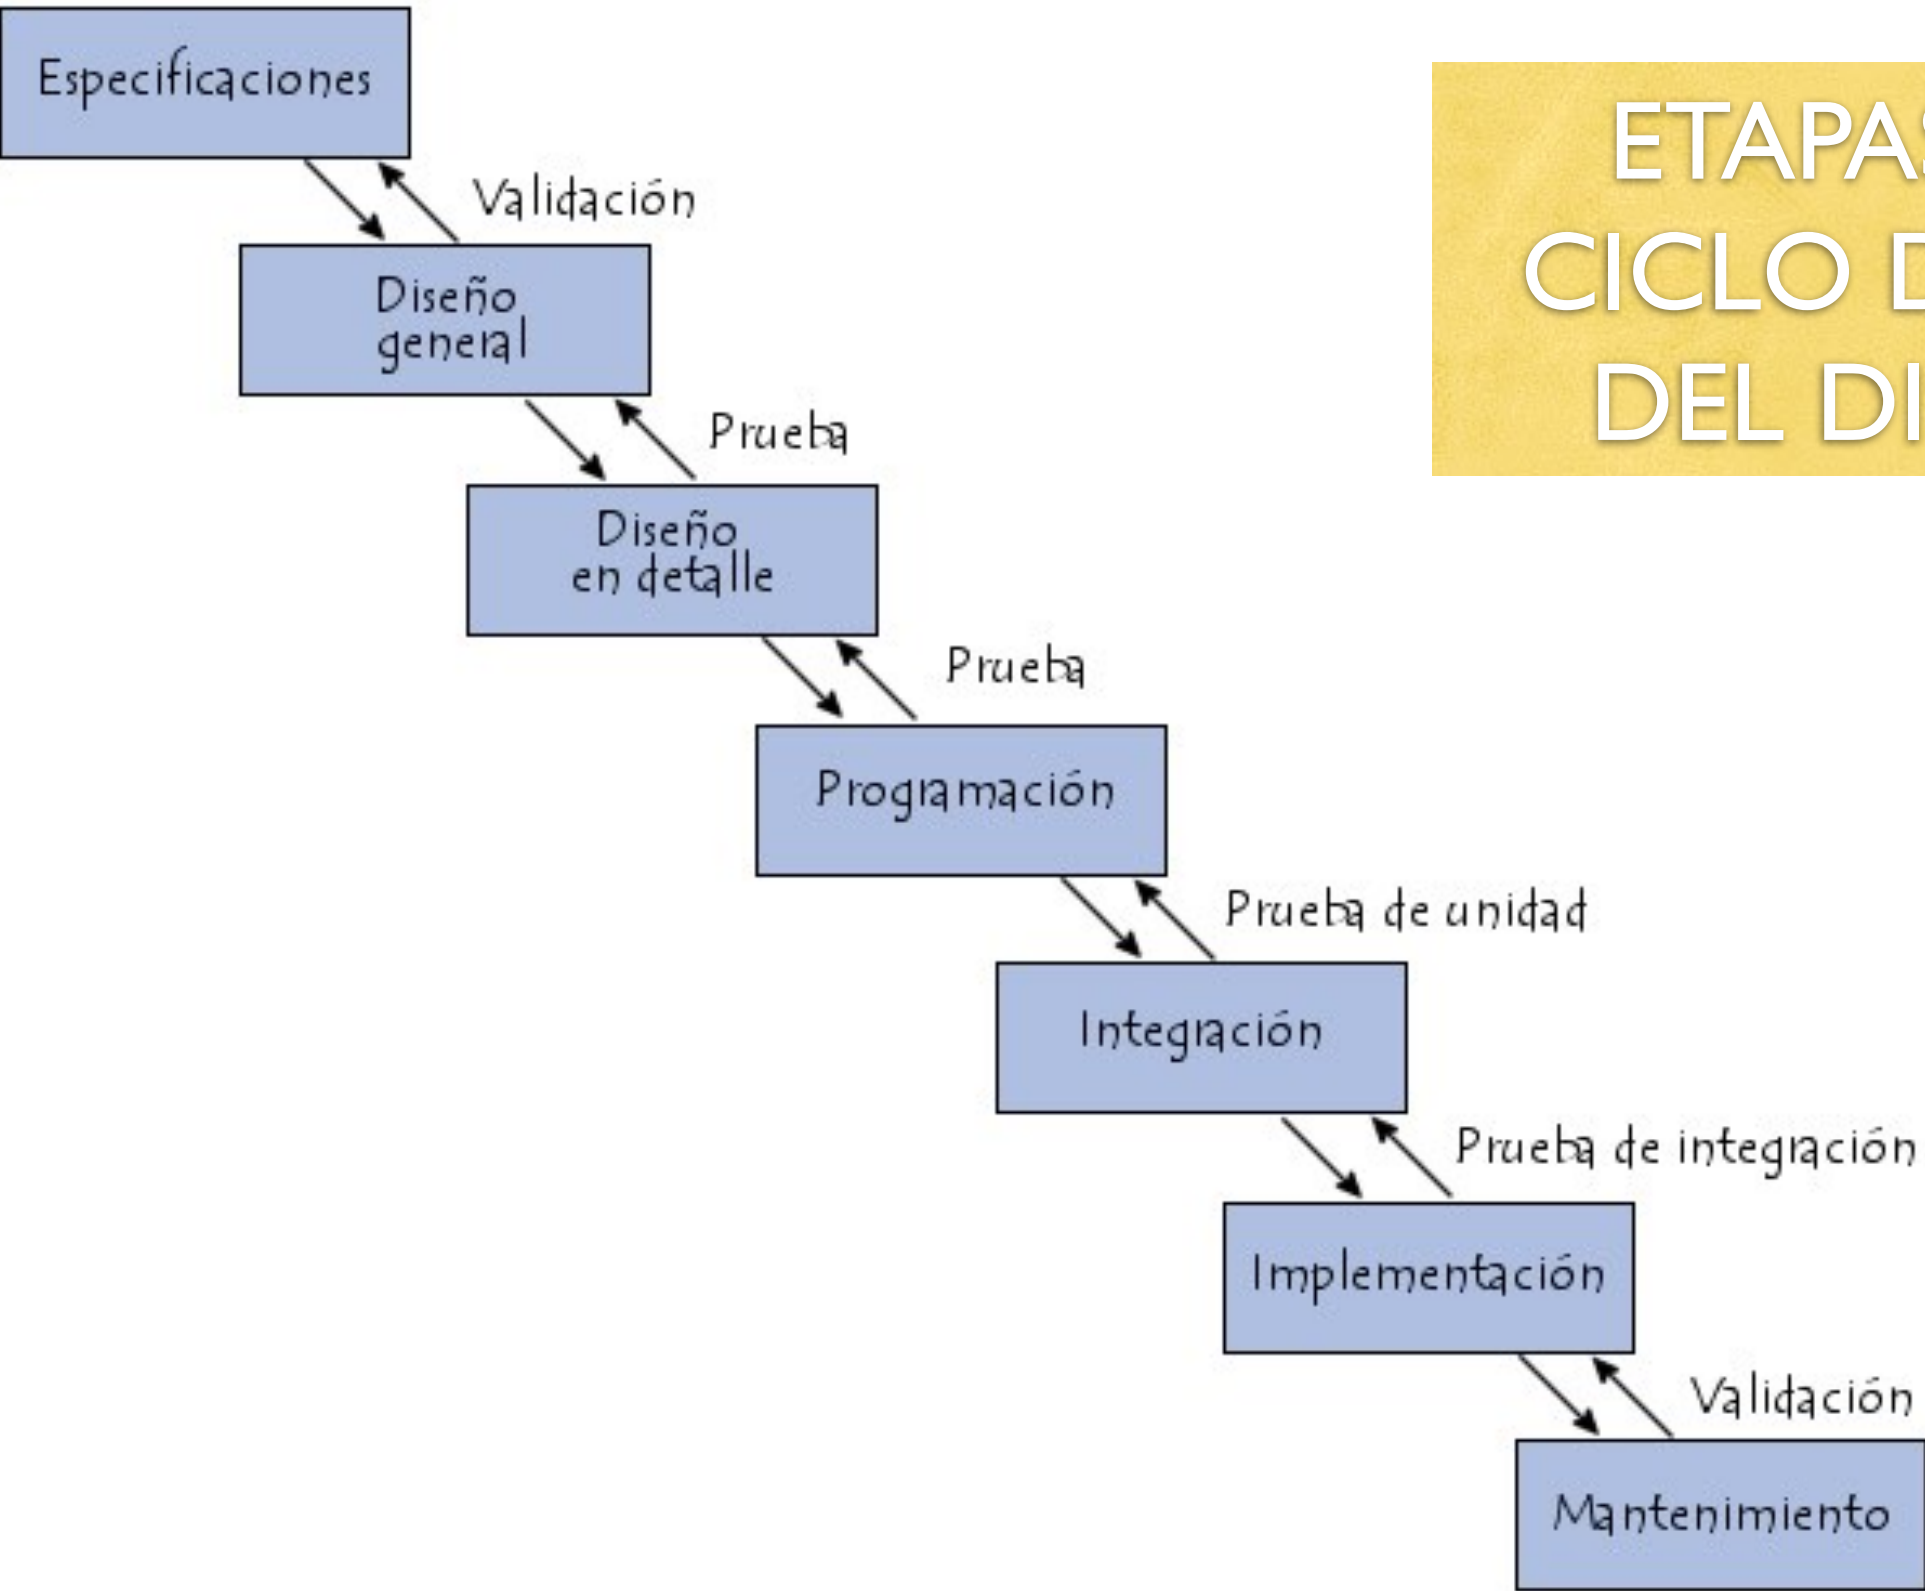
Especificaciones

Validación

Diseño general

Prueba

Diseño en detalle

Prueba

Programación

Prueba de unidad

Integración

Prueba de integración

Implementación

Validación

Mantenimiento

ETAPA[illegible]
CICLO D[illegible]
DEL DI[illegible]